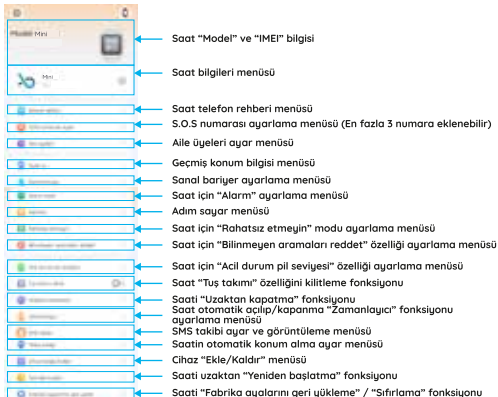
Model Mini

Mini

Saat “Model” ve “IMEI” bilgisi

Saat bilgileri menüsü

Saat telefon rehberi menüsü

S.O.S numarası ayarlama menüsü (En fazla 3 numara eklenebilir)

Aile üyeleri ayar menüsü

Geçmiş konum bilgisi menüsü

Sanal bariyer ayarlama menüsü

Saat için “Alarm” ayarlama menüsü

Adım sayar menüsü

Saat için “Rahatsız etmeyin” modu ayarlama menüsü

Saat için “Bilinmeyen aramaları reddet” özelliği ayarlama menüsü

Saat için “Acil durum pil seviyesi” özelliği ayarlama menüsü

Saat “Tuş takımı” özelliğini kilitleme fonksiyonu

Saati “Uzaktan kapatma” fonksiyonu

Saat otomatik açılıp/kapanma “Zamanlayıcı” fonksiyonu ayarlama menüsü

SMS takibi ayar ve görüntüleme menüsü

Saatin otomatik konum alma ayar menüsü

Cihaz “Ekle/Kaldır” menüsü

Saati uzaktan “Yeniden başlatma” fonksiyonu

Saati “Fabrika ayarlarını geri yükleme” / “Sıfırlama” fonksiyonu